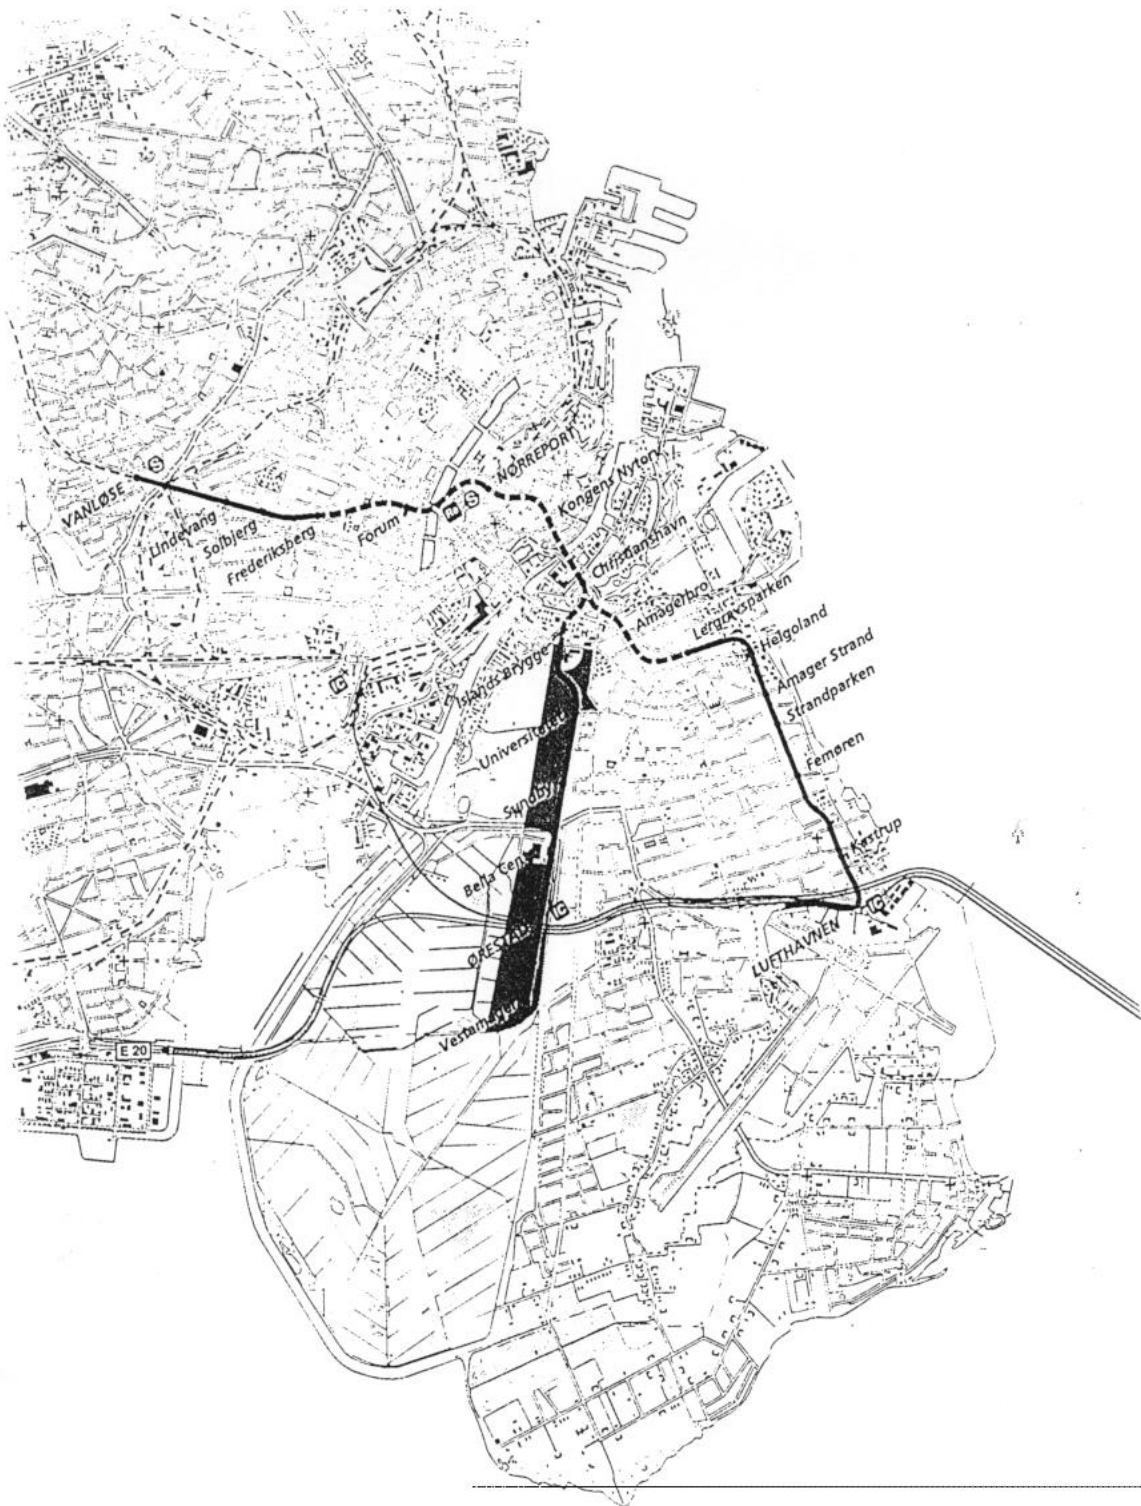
VANLØSE
Lindevang
Solbjerg
Frederiksberg
Forum
NØRREPORT
Kongens Nytorv
Christianshavn
Amagerbro
Lergravsparken
Helgoland
Amager Strand
Strandparken
Femøren
Kastrup
LUFTHAVNEN
Islands Brygge
Universitetet
Sundby
Bella Center
ØRESTAD
Vestamager
E 20